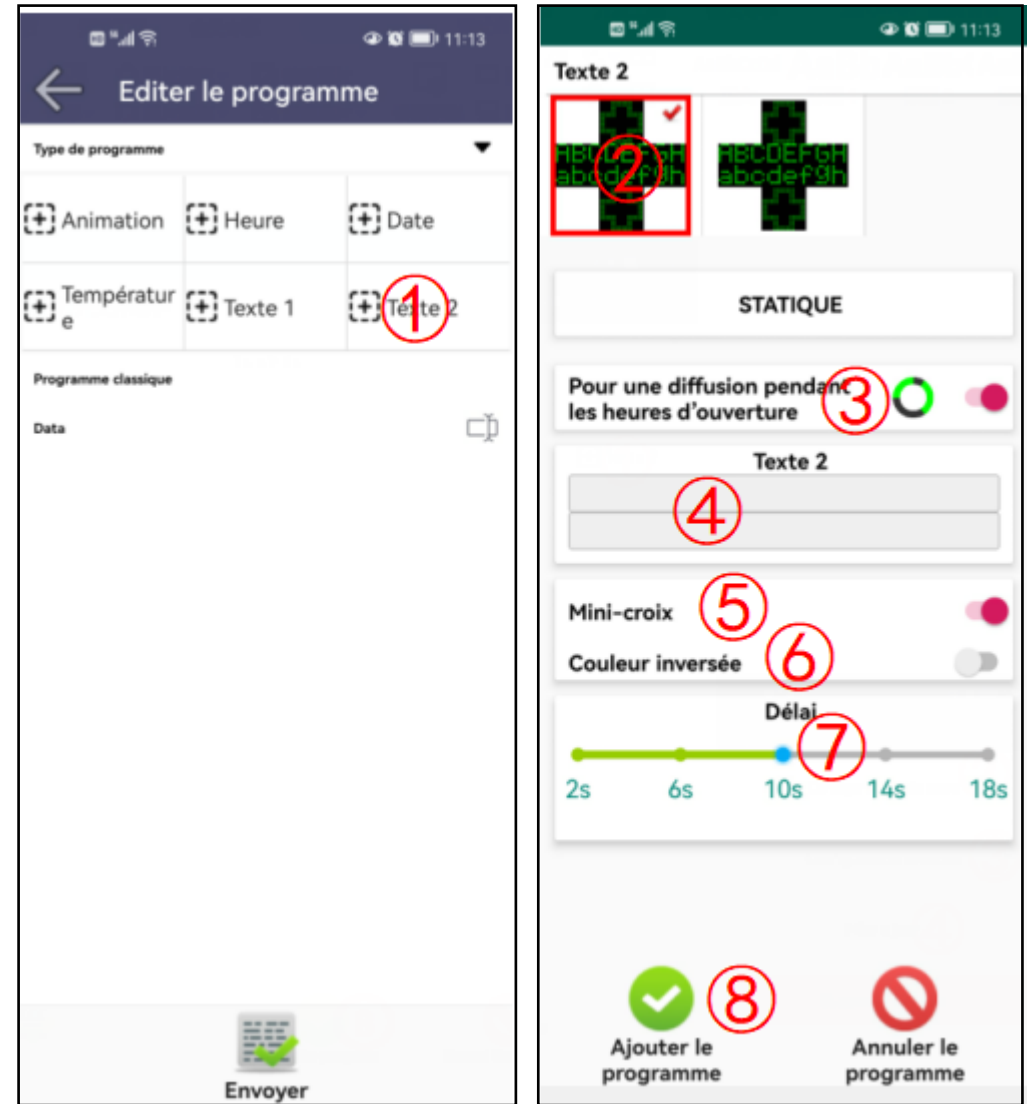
11:13

Editer le programme

Type de programme

Animation
Heure
Date
Températur e
Texte 1
Texte 2

1

Programme classique

Data

Envoyer

11:13

Texte 2

ABCDEFGH
abcdefgh

2

ABCDEFGH
abcdefgh

STATIQUE

Pour une diffusion pendant les heures d'ouverture

3

Texte 2

4

Mini-croix

5

Couleur inversée

6

Délai

7

2s
6s
10s
14s
18s

8

Ajouter le programme

Annuler le programme